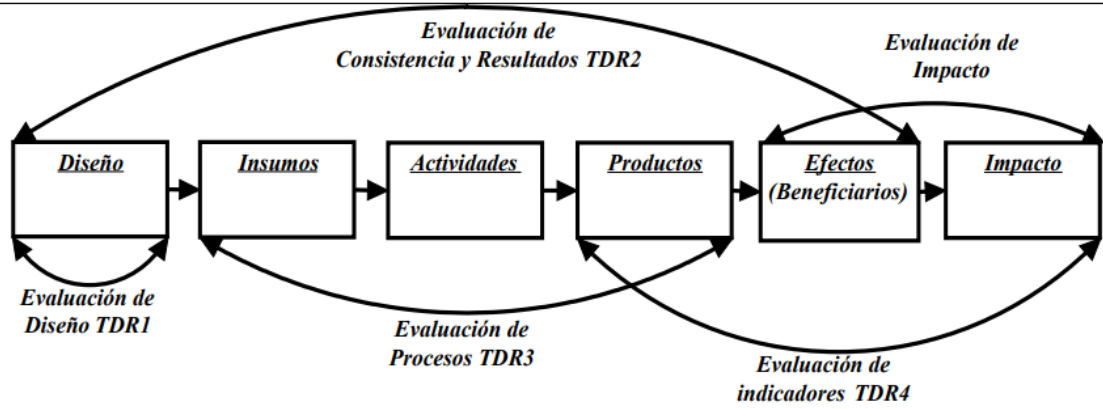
Evaluación de Consistencia y Resultados TDR2

Evaluación de Impacto

Diseño

Insumos

Actividades

Productos

Efectos (Beneficiarios)

Impacto

Evaluación de Diseño TDR1

Evaluación de Procesos TDR3

Evaluación de indicadores TDR4